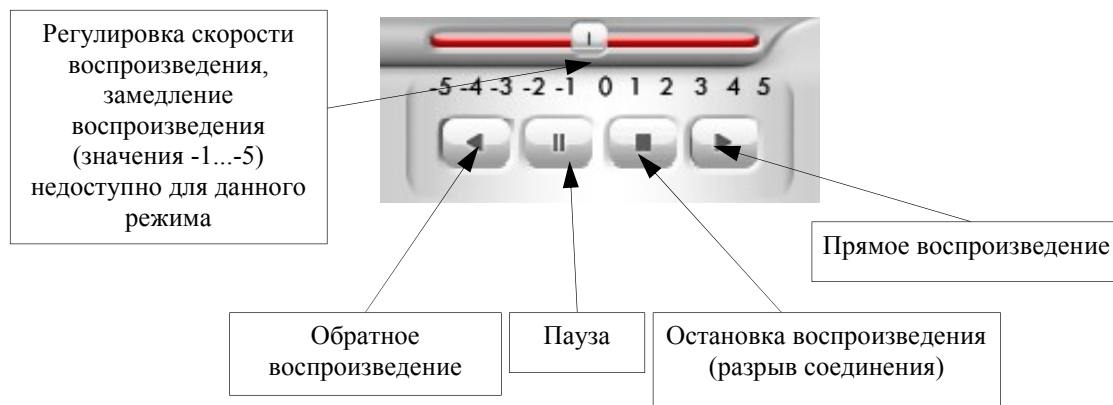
Регулировка скорости воспроизведения, замедление воспроизведения (значения -1...-5) недоступно для данного режима

-5 -4 -3 -2 -1 0 1 2 3 4 5

Прямое воспроизведение

Обратное воспроизведение

Пауза

Остановка воспроизведения (разрыв соединения)